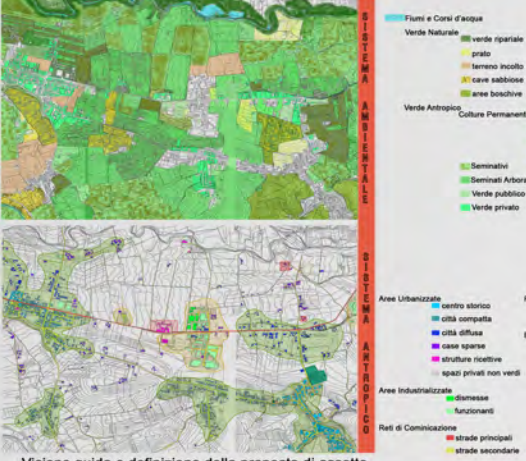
SISTEMA AMBIENTALE

Fiumi e Corsi d'acqua
Verde Naturale
verde ripariale
prato
terreno incolto
cave sabbiose
aree boschive
Verde Antropico
Colture Permanenti
Seminativi
Seminati Arbora
Verde pubblico
Verde privato

SISTEMA ANTROPICO

Aree Urbanizzate
centro storico
città compatta
città diffusa
case sparse
strutture ricettive
spazi privati non verdi
Aree Industrializzate
dismesse
funzionanti
Reti di Comunicazione
strade principali
strade secondarie

Visione guida e definizione delle proposte di progetto